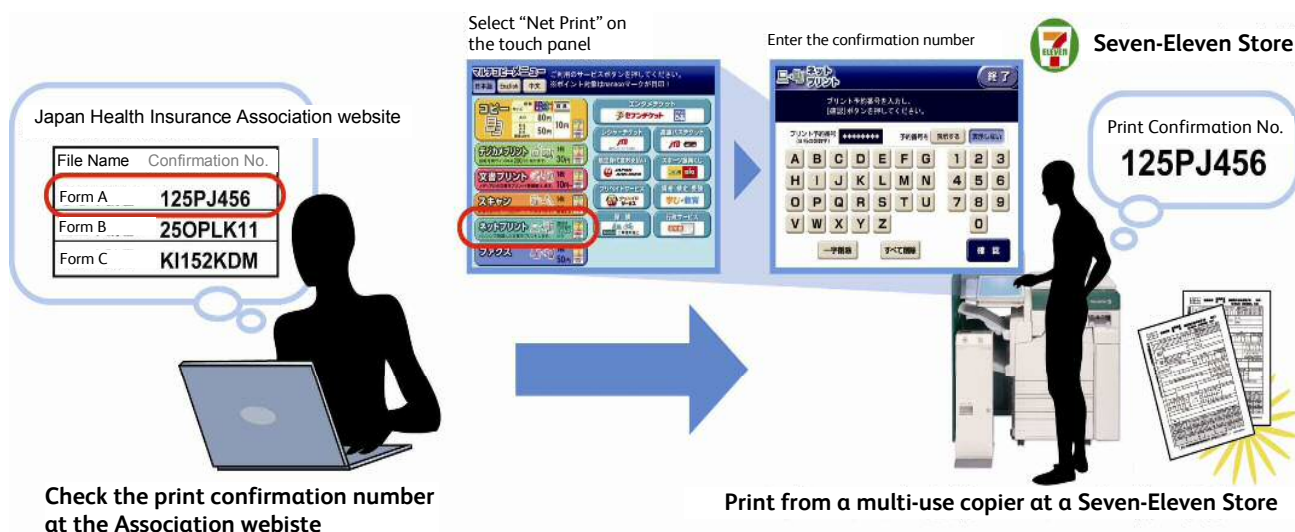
Japan Health Insurance Association website

| File Name | Confirmation No. |
|---|---|
| Form A | 125PJ456 |
| Form B | 25OPLK11 |
| Form C | KI152KDM |

Check the print confirmation number at the Association webiste

Select "Net Print" on the touch panel

マルチコピーメニュー ご利用のサービスボタンを押してください。

コピー

デジカメプリント

文書プリント

スキャン

ネットプリント

ファクス

エンタメチケット

セブンチケット

Enter the confirmation number

ネットプリント

終了

プリント予約番号を入力し、[確認]ボタンを押してください。

プリント予約番号

A B C D E F G 1 2 3
H I J K L M N 4 5 6
O P Q R S T U 7 8 9
V W X Y Z 0

一字削除

すべて削除

確認

Seven-Eleven Store

Print Confirmation No.
125PJ456

Print from a multi-use copier at a Seven-Eleven Store